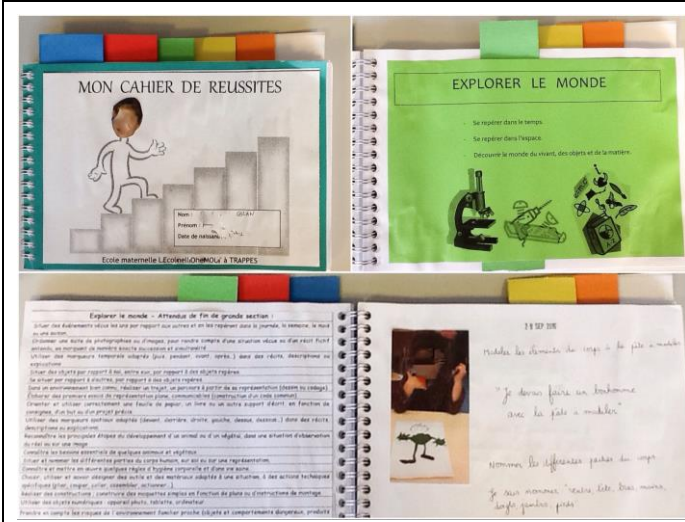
MON CAHIER DE REUSSITES

Nom : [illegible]
Prénom : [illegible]
Date de naissance : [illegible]

Ecole maternelle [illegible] à TRAPPES

EXPLORER LE MONDE

Se repérer dans le temps.
Se repérer dans l'espace.
Découvrir le monde du vivant, des objets et de la matière.

Explorer le monde - Attendus de fin de grande section :

Situer des événements vécus les uns par rapport aux autres et en les repérant dans la journée, la semaine, le mois ou une saison.
Ordonner une suite de photographies ou d'images, pour rendre compte d'une situation vécue ou d'un récit fictif entendu, en marquant de manière exacte succession et simultanéité.
Utiliser des marqueurs temporels adaptés (puis, pendant, avant, après,) dans des récits, descriptions ou explications.
Situer des objets par rapport à soi, entre eux, par rapport à des objets repères.
Se situer par rapport à d'autres, par rapport à des objets repères.
Dans un environnement bien connu, réaliser un trajet, un parcours à partir de sa représentation (dessin ou codage).
Élaborer des premiers essais de représentation plane, communicables (construction d'un code commun).
Orienter et utiliser correctement une feuille de papier, un livre ou un autre support d'écrit, en fonction de consignes, d'un but ou d'un projet précis.
Utiliser des marqueurs spatiaux adaptés (devant, derrière, droite, gauche, dessus, dessous...) dans des récits, descriptions ou explications.
Reconnaître les principales étapes du développement d'un animal ou d'un végétal, dans une situation d'observation du réel ou sur une image.
Connaître les besoins essentiels de quelques animaux et végétaux.
Situer et nommer les différentes parties du corps humain, sur soi ou sur une représentation.
Connaître et mettre en œuvre quelques règles d'hygiène corporelle et d'une vie saine.
Choisir, utiliser et savoir désigner des outils et des matériaux adaptés à une situation, à des actions techniques spécifiques (plier, couper, coller, assembler, actionner...).
Réaliser des constructions ; construire des maquettes simples en fonction de plans ou d'instructions de montage.
Utiliser des objets numériques : appareil photo, tablette, ordinateur.
Prendre en compte les risques de l'environnement familier proche (objets et comportements dangereux, produits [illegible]

29 SEP 2016

Modeler les éléments du corps à la pâte à modeler

"Je devais faire un bonhomme avec la pâte à modeler"

Nommer les différentes parties du corps

Je sais nommer "entre tête, bras, mains, doigts, jambes, pieds"